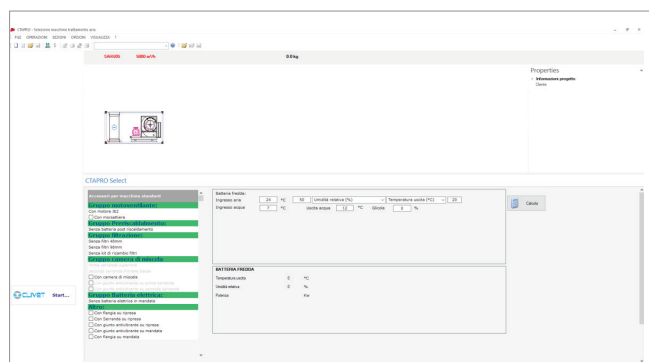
CTAPRO - Selezione macchine trattamento aria
FILE OPERAZIONI SEZIONI OPZIONI VISUALIZZA ?

CAN1005 5000 m³/h 0.0 kg

Properties
Informazioni progetto
Cliente

CTAPRO Select

Accessori per macchine standard
Gruppo motoventilante:
Con motore IE2
Con manometro
Gruppo riscaldamento:
Senza batteria post riscaldamento
Gruppo filtrazione:
Senza filtri 48mm
Senza filtri 98mm
Senza kit di ricambio filtri
Gruppo camera di miscela:
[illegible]
Con camera di miscela
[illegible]
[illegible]
Gruppo Batteria elettrica:
Senza batteria elettrica in mandata
Altro:
Con flangia su ripresa
Con Serranda su ripresa
Con giunto antivibrante su ripresa
Con giunto antivibrante su mandata
Con flangia su mandata

Batteria fredda:
Ingresso aria 24 °C 50 Umidità relativa (%) Temperatura uscita (°C) 20
Ingresso acqua 7 °C Uscita acqua 12 °C Glicole 0 %

Calcola

BATTERIA FREDDA
Temperatura uscita 0 °C
Umidità relativa 0 %
Potenza Kw

CLIVET Start...